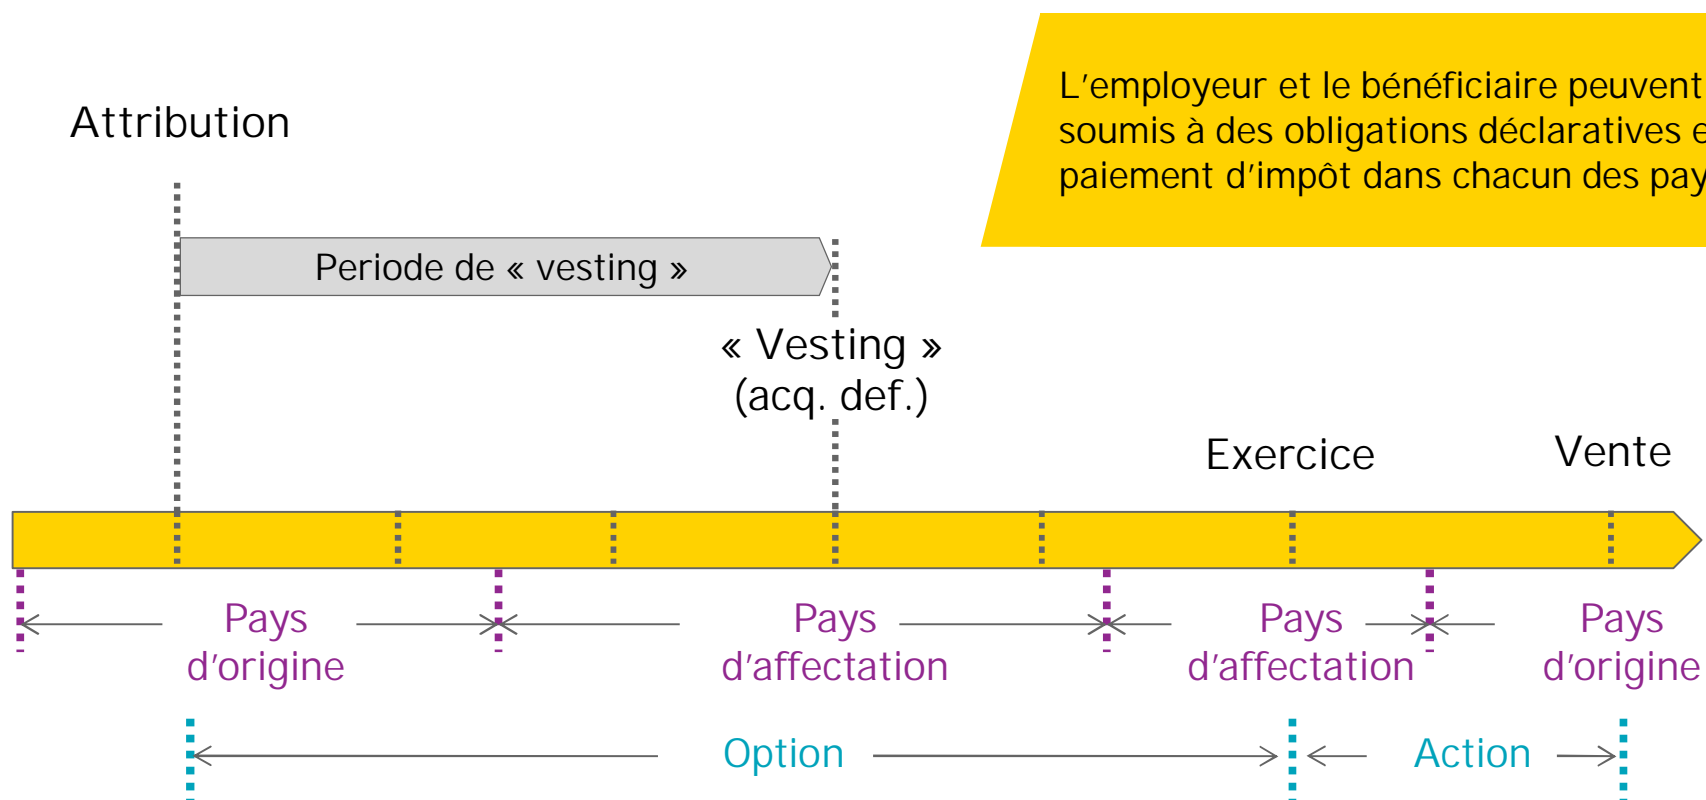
L’employeur et le bénéficiaire peuvent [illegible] soumis à des obligations déclaratives e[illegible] paiement d’impôt dans chacun des pay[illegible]

Attribution

Periode de « vesting »

« Vesting » (acq. def.)

Exercice

Vente

Pays d’origine

Pays d’affectation

Pays d’affectation

Pays d’origine

Option

Action